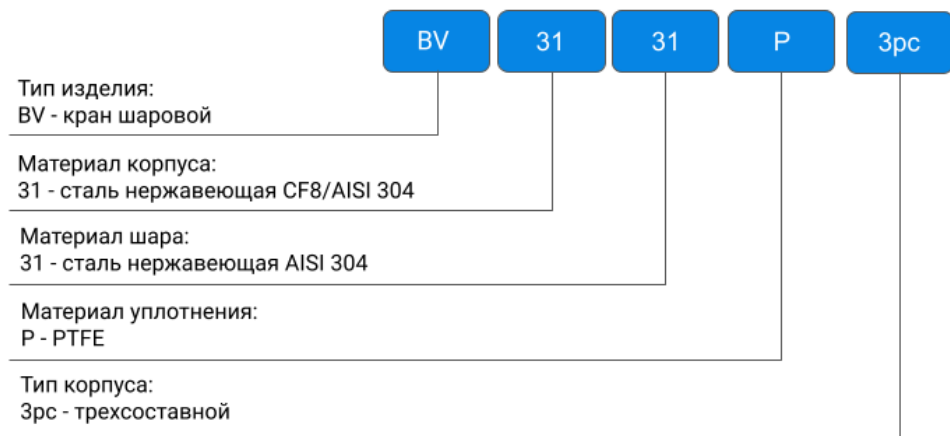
BV 31 31 P 3pc

Тип изделия:
BV - кран шаровой

Материал корпуса:
31 - сталь нержавеющая CF8/AISI 304

Материал шара:
31 - сталь нержавеющая AISI 304

Материал уплотнения:
P - PTFE

Тип корпуса:
3pc - трехсоставной